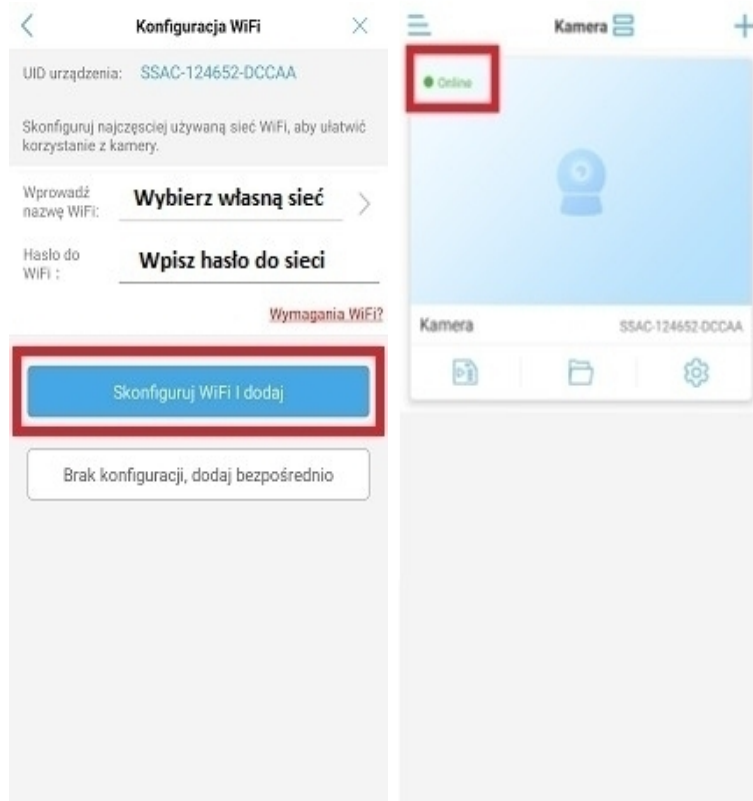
Konfiguracja WiFi

UID urządzenia: SSAC-124652-DCCAA

Skonfiguruj najczęściej używaną sieć WiFi, aby ułatwić korzystanie z kamery.

Wprowadź nazwę WiFi: Wybierz własną sieć

Hasło do WiFi : Wpisz hasło do sieci

Wymagania WiFi?

Skonfiguruj WiFi i dodaj

Brak konfiguracji, dodaj bezpośrednio

Kamera

Online

Kamera SSAC-124652-DCCAA